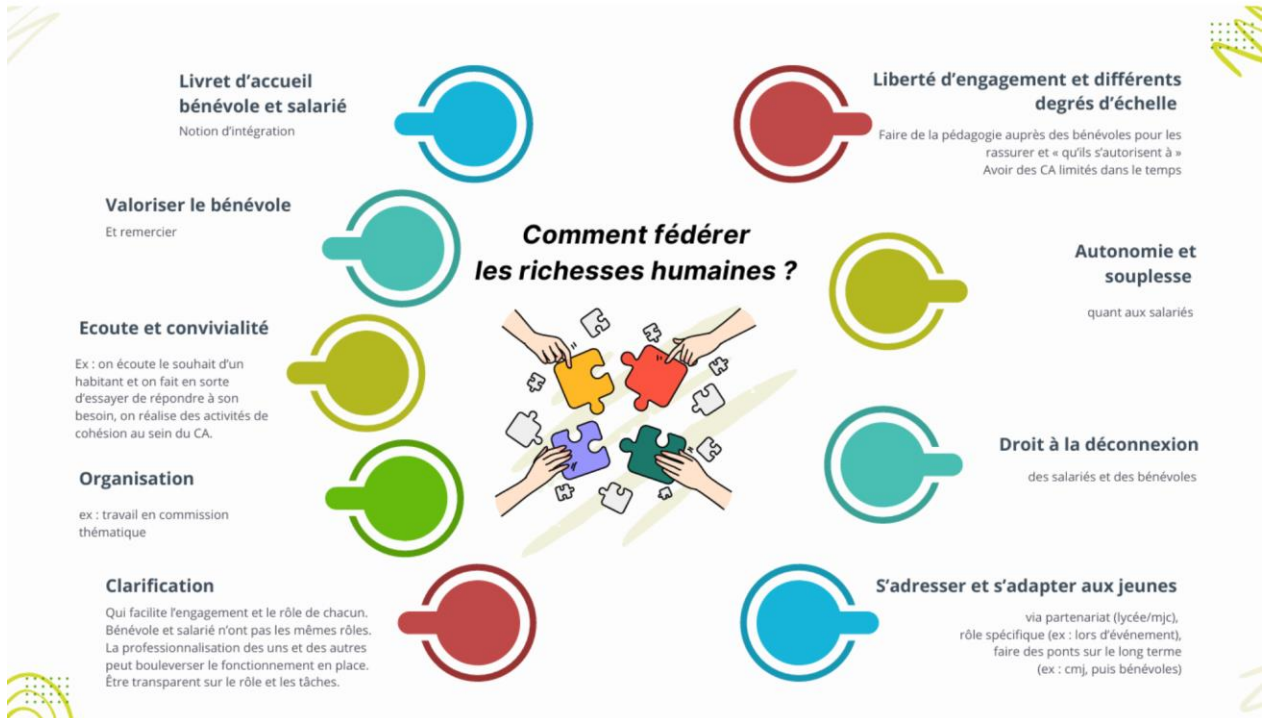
Comment fédérer les richesses humaines ?

Livret d'accueil bénévole et salarié
Notion d'intégration

Valoriser le bénévole
Et remercier

Ecoute et convivialité
Ex : on écoute le souhait d'un habitant et on fait en sorte d'essayer de répondre à son besoin, on réalise des activités de cohésion au sein du CA.

Organisation
ex : travail en commission thématique

Clarification
Qui facilite l'engagement et le rôle de chacun. Bénévole et salarié n'ont pas les mêmes rôles. La professionnalisation des uns et des autres peut bouleverser le fonctionnement en place. Être transparent sur le rôle et les tâches.

Liberté d'engagement et différents degrés d'échelle
Faire de la pédagogie auprès des bénévoles pour les rassurer et « qu'ils s'autorisent à »
Avoir des CA limités dans le temps

Autonomie et souplesse
quant aux salariés

Droit à la déconnexion
des salariés et des bénévoles

S'adresser et s'adapter aux jeunes
via partenariat (lycée/mjc),
rôle spécifique (ex : lors d'événement),
faire des ponts sur le long terme
(ex : cmj, puis bénévoles)